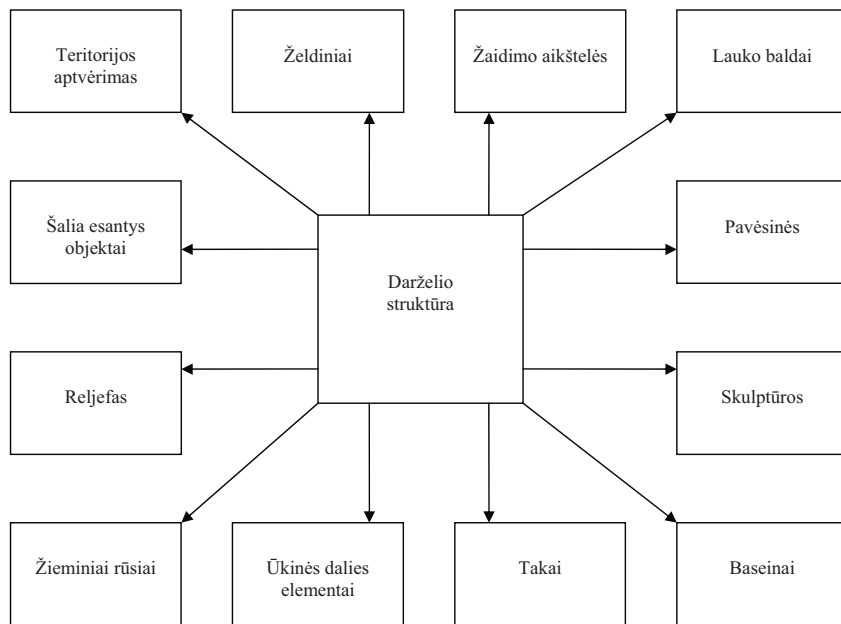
Teritorijos aptvėrimas

Želdiniai

Žaidimo aikštelės

Lauko baldai

Šalia esantys objektai

Darželio struktūra

Pavėsinės

Reljefas

Skulptūros

Žieminiai rūsiai

Ūkinės dalies elementai

Takai

Baseinai